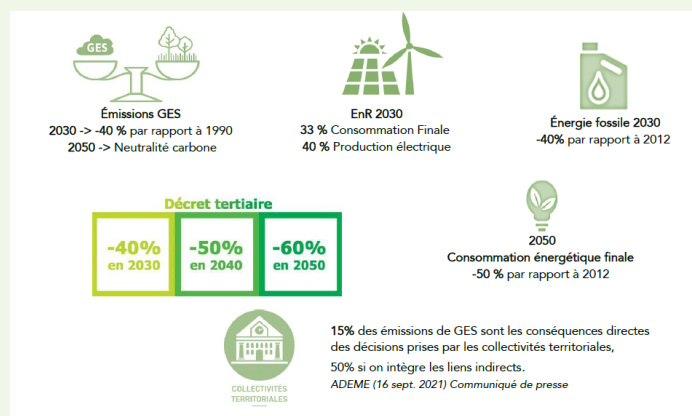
GES

Émissions GES
2030 -> -40 % par rapport à 1990
2050 -> Neutralité carbone

EnR 2030
33 % Consommation Finale
40 % Production électrique

Énergie fossile 2030
-40% par rapport à 2012

Décret tertiaire

| -40% en 2030 | -50% en 2040 | -60% en 2050 |
|---|---|---|

2050
Consommation énergétique finale
-50 % par rapport à 2012

COLLECTIVITÉS TERRITORIALES

15% des émissions de GES sont les conséquences directes des décisions prises par les collectivités territoriales,
50% si on intègre les liens indirects.
ADEME (16 sept. 2021) Communiqué de presse